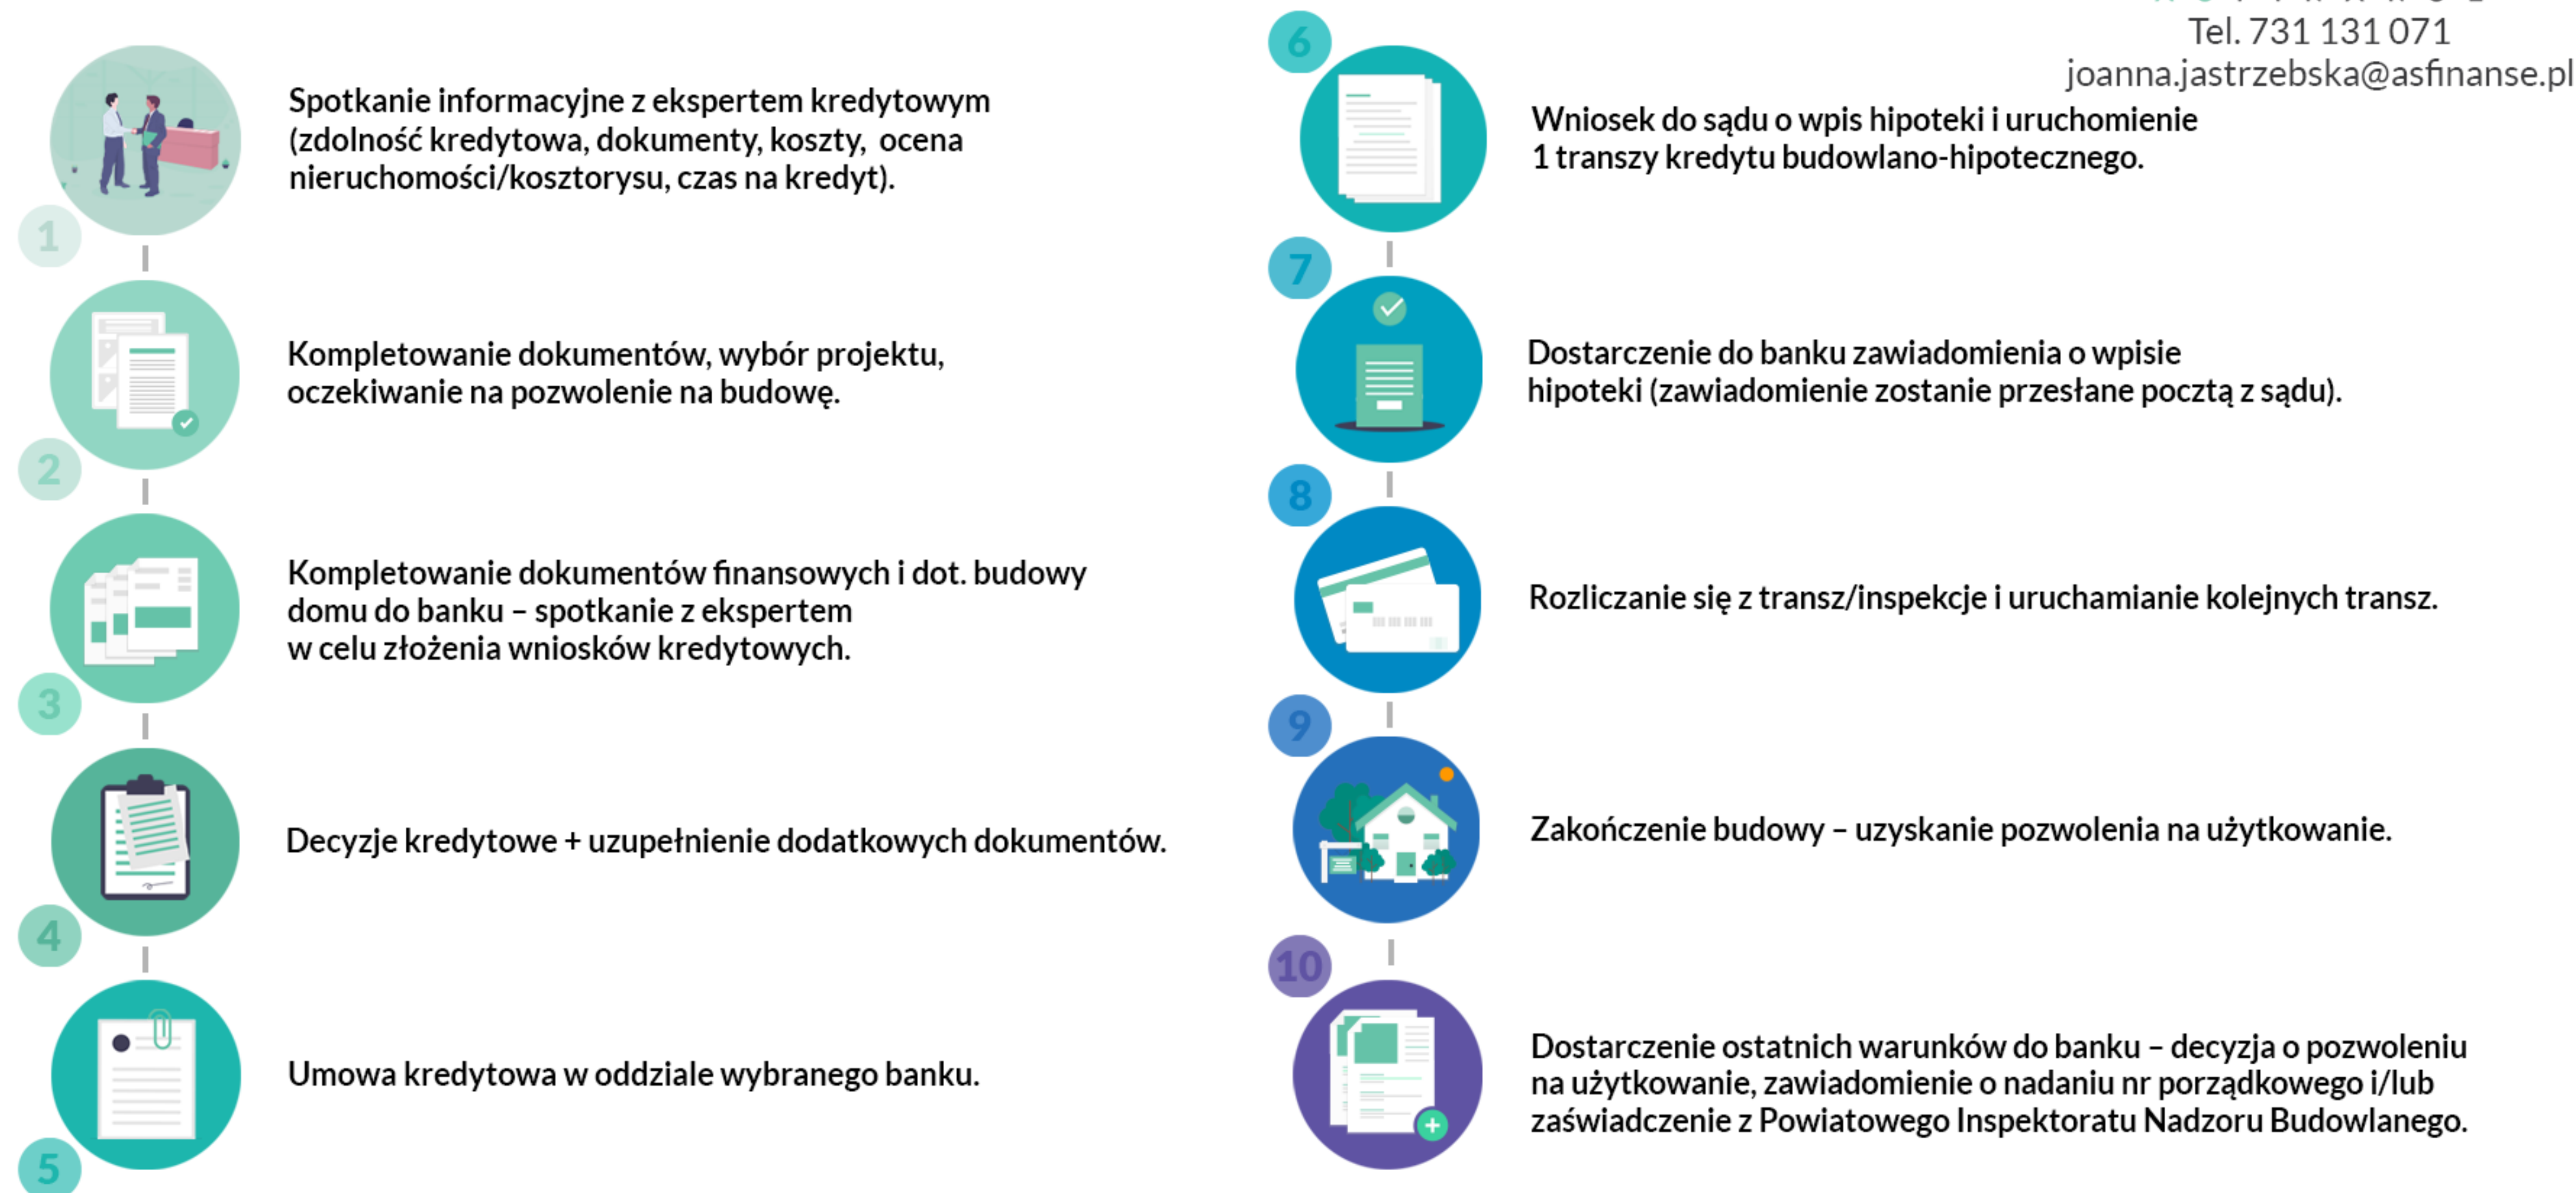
Tel. 731 131 071
joanna.jastrzebska@asfinanse.pl

1
Spotkanie informacyjne z ekspertem kredytowym (zdolność kredytowa, dokumenty, koszty, ocena nieruchomości/kosztorysu, czas na kredyt).

2
Kompletowanie dokumentów, wybór projektu, oczekiwanie na pozwolenie na budowę.

3
Kompletowanie dokumentów finansowych i dot. budowy domu do banku – spotkanie z ekspertem w celu złożenia wniosków kredytowych.

4
Decyzje kredytowe + uzupełnienie dodatkowych dokumentów.

5
Umowa kredytowa w oddziale wybranego banku.

6
Wniosek do sądu o wpis hipoteki i uruchomienie 1 transzy kredytu budowlano-hipotecznego.

7
Dostarczenie do banku zawiadomienia o wpisie hipoteki (zawiadomienie zostanie przesłane pocztą z sądu).

8
Rozliczanie się z transz/inspekcje i uruchamianie kolejnych transz.

9
Zakończenie budowy – uzyskanie pozwolenia na użytkowanie.

10
Dostarczenie ostatnich warunków do banku – decyzja o pozwoleniu na użytkowanie, zawiadomienie o nadaniu nr porządkowego i/lub zaświadczenie z Powiatowego Inspektoratu Nadzoru Budowlanego.